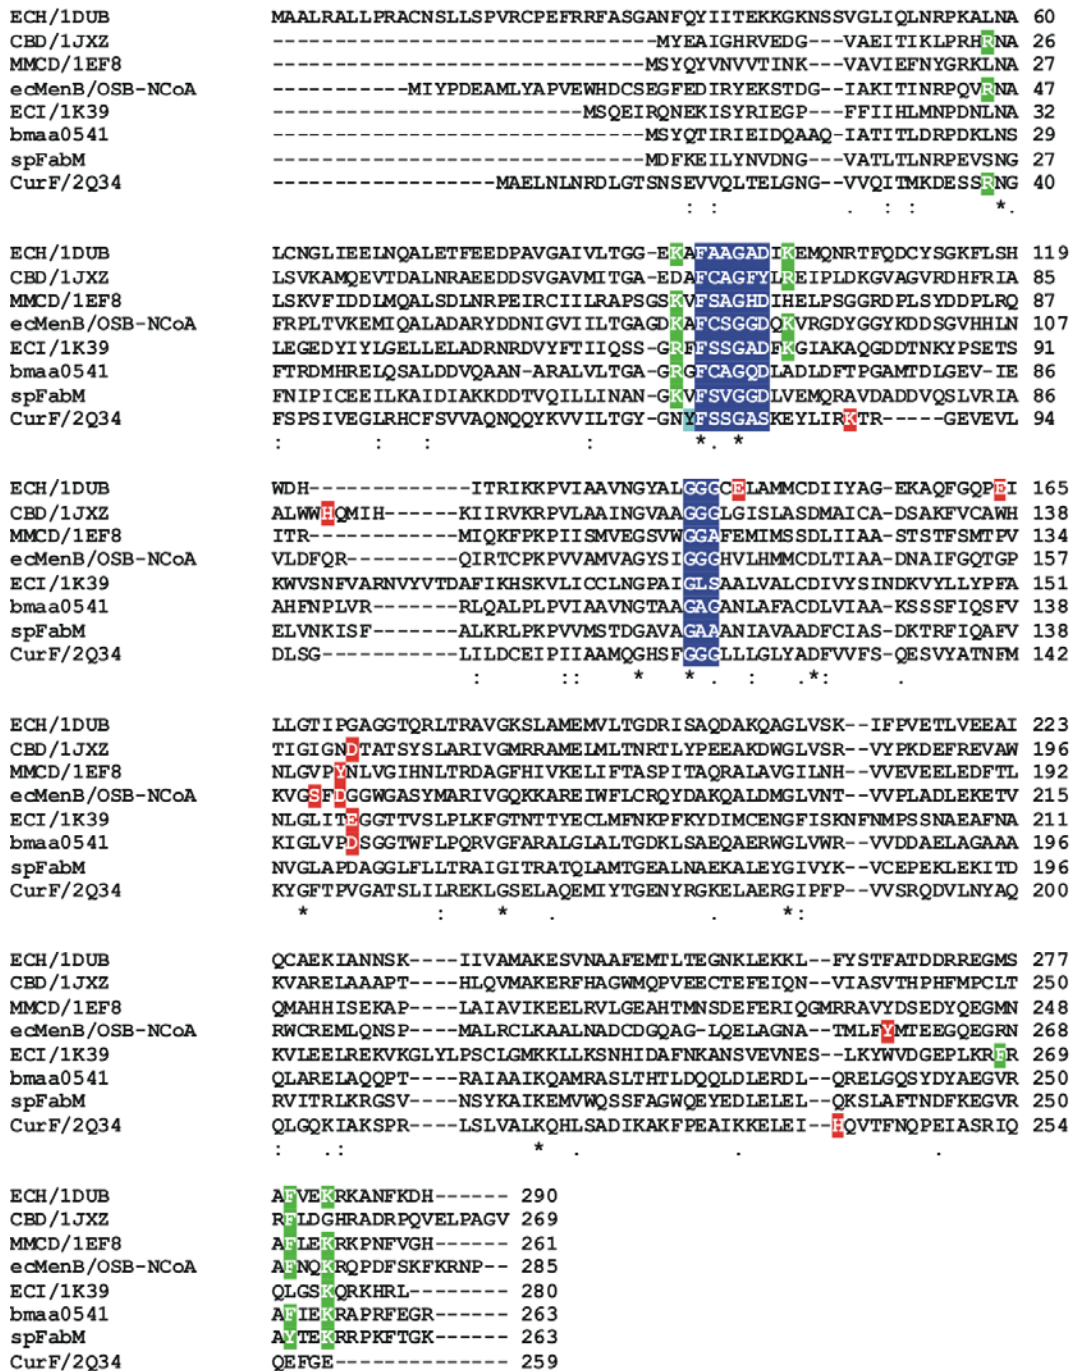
ECH/1DUB MAALRALLPRACNSLLSPVRCPEFRRFASGANFQYIITEKKGKNSSVGLIQLNRPKALNA 60
CBD/1JXZ ------------------------------MYEAIGHRVEDG---VAEITIKLPRHRNA 26
MMCD/1EF8 ------------------------------MSYQYVNVVTINK---VAVIEFNYGRKLNA 27
ecMenB/OSB-NCoA -----------MIYPDEAMLYAPVEWHDCSEGFEDIRYEKSTDG--IAKITINRPQVRNA 47
ECI/1K39 -------------------------MSQEIRQNEKISYRIEGP---FFIIHLMNPDNLNA 32
bmaa0541 ------------------------------MSYQTIRIEIDQAQ-IATITLDRPDKLNS 29
spFabM ------------------------------MDFKEILYNVDNG---VATLTLNRPEVSNG 27
CurF/2Q34 ------------------MAELNLNRDLGTSNSEVVQLTELGNG--VVQITMKDESSRNG 40
: : . : : *.

ECH/1DUB LCNGLIEELNQALETFEEDPAVGAIVLTGG-EKAFAAGADIKEMQNRTFQDCYSGKFLSH 119
CBD/1JXZ LSVKAMQEVTDALNRAEEDDSVGAVMITGA-EDAFCAGFYLREIPLDKGVAGVRDHFRIA 85
MMCD/1EF8 LSKVFIDDIMQALSDLNRPEIRCIILRAPSGSKVFSAGHDIHELPSGGRDPLSYDDPLRQ 87
ecMenB/OSB-NCoA FRPLTVKEMIQALADARYDDNIGVIILTGAGDKAFCSGGDQKVRGDYGGYKDDSGVHHLN 107
ECI/1K39 LEGEDYIYLGELLELADRNRDVYFTIIQSS-GRFFSSGADFKGIAKAQGDDTNKYPSETS 91
bmaa0541 FTRDMHRELQSALDDVQAAN-ARALVLTGA-GRGFCAGQDLADLDFTPGAMTDLGEV-IE 86
spFabM FNIPICEEILKAIDIAKKDDTVQILLINAN-GKVFSVGGDLVEMQRAVDADDVQSLVRIA 86
CurF/2Q34 FSPSIVEGLRHCFSVVAQNQQYKVVILTGY-GNYFSSGASKEYLIRKTR-----GEVEVL 94
: : : : *. *

ECH/1DUB WDH------------ITRIKKPVIAAVNGYALGGGCELAMMCDIIYAG-EKAQFGQPEI 165
CBD/1JXZ ALWWHQMIH------KIIRVKRPVLAAINGVAAGGGLGISLASDMAICA-DSAKFVCAWH 138
MMCD/1EF8 ITR------------MIQKFPKPIISMVEGSVWGGAFEMIMSSDLIIAA-STSTFSMTPV 134
ecMenB/OSB-NCoA VLDFQR---------QIRTCPKPVVAMVAGYSIGGGHVLHMMCDLTIAA-DNAIFGQTGP 157
ECI/1K39 KWVSNFVARNVYVTDAFIKHSKVLICCLNGPAIGLSAALVALCDIVYSINDKVYLLYPFA 151
bmaa0541 AHFNPLVR-------RLQALPLPVIAAVNGTAAGAGANLAFACDLVIAA-KSSSFIQSFV 138
spFabM ELVNKISF-------ALKRLPKPVVMSTDGAVAGAAANIAVAADFCIAS-DKTRFIQAFV 138
CurF/2Q34 DLSG-----------LILDCEIPIIAAMQGHSFGGGLLLGLYADFVVFS-QESVYATNFM 142
: :: * * . : .*: .

ECH/1DUB LLGTIPGAGGTQRLTRAVGKSLAMEMVLTGDRISAQDAKQAGLVSK--IFPVETLVEEAI 223
CBD/1JXZ TIGIGNDTATSYSLARIVGMRRAMEIMLTNRTLYPEEAKDWGLVSR--VYPKDEFREVAW 196
MMCD/1EF8 NLGVPYNLVGIHNLTRDAGFHIVKELIFTASPITAQRALAVGILNH--VVEVEELEDFTL 192
ecMenB/OSB-NCoA KVGSFDGGWGASYMARIVGQKKAREIWFLCRQYDAKQALDMGLVNT--VVPLADLEKETV 215
ECI/1K39 NLGLITEGGTTVSLPLKFGTNTTYECLMFNKPFKYDIMCENGFISKNFNMPSSNAEAFNA 211
bmaa0541 KIGLVPDSGGTWFLPQRVGFARALGLALTGDKLSAEQAERWGLVWR--VVDDAELAGAAA 196
spFabM NVGLAPDAGGLFLLTRAIGITRATQLAMTGEALNAEKALEYGIVYK--VCEPEKLEKITD 196
CurF/2Q34 KYGFTPVGATSLILREKLGSELAQEMIYTGENYRGKELAERGIPFP--VVSRQDVLNYAQ 200
* : * . . *:

ECH/1DUB QCAEKIANNSK----IIVAMAKESVNAAFEMTLTEGNKLEKKL--FYSTFATDDRREGMS 277
CBD/1JXZ KVARELAAAPT----HLQVMAKERFHAGWMQPVEECTEFEIQN--VIASVTHPHFMPCLT 250
MMCD/1EF8 QMAHHISEKAP----LAIAVIKEELRVLGEAHTMNSDEFERIQGMRRAVYDSEDYQEGMN 248
ecMenB/OSB-NCoA RWCREMLQNSP----MALRCLKAALNADCDGQAG-LQELAGNA--TMLFYMTEEGQEGRN 268
ECI/1K39 KVLEELREKVKGLYLPSCLGMKKLLKSNHIDAFNKANSVEVNES--LKYWVDGEPLKRFR 269
bmaa0541 QLARELAQQPT----RAIAAIKQAMRASLTHTLDQQLDLERDL--QRELGQSYDYAEGVR 250
spFabM RVITRLKRGSV----NSYKAIKEMVWQSSFAGWQEYEDLELEL--QKSLAFTNDFKEGVR 250
CurF/2Q34 QLGQKIAKSPR----LSLVALKQHLSADIKAKFPEAIKKELEI--HQVTFNQPEIASRIQ 254
: .: * . . .

ECH/1DUB AFVEKRKANFKDH------ 290
CBD/1JXZ RFLDGHRADRPQVELPAGV 269
MMCD/1EF8 AFLEKRKPNFVGH------ 261
ecMenB/OSB-NCoA AFNQKRQPDFSKFKRNP-- 285
ECI/1K39 QLGSKQRKHRL-------- 280
bmaa0541 AFIEKRAPRFEGR------ 263
spFabM AYTEKRRPKFTGK------ 263
CurF/2Q34 QEFGE-------------- 259